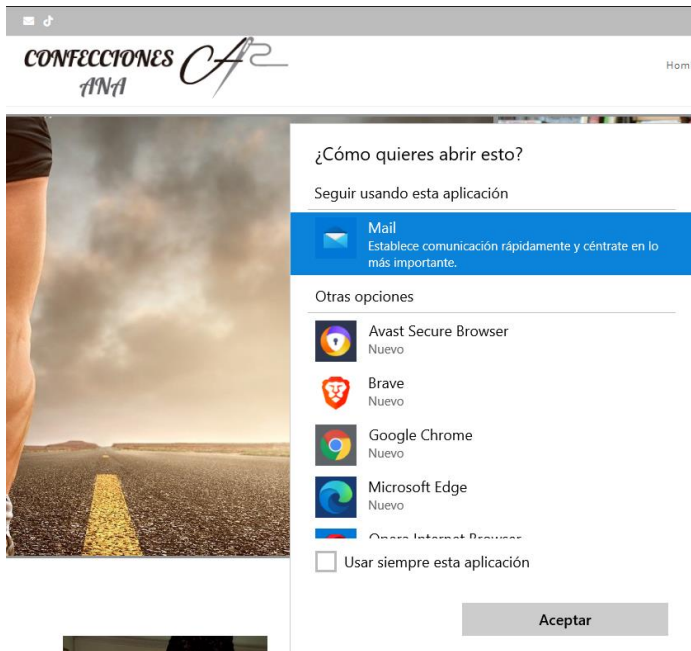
CONFECCIONES ANA

Hom

¿Cómo quieres abrir esto?

Seguir usando esta aplicación

Mail
Establece comunicación rápidamente y céntrate en lo más importante.

Otras opciones

Avast Secure Browser
Nuevo

Brave
Nuevo

Google Chrome
Nuevo

Microsoft Edge
Nuevo

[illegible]

Usar siempre esta aplicación

Aceptar